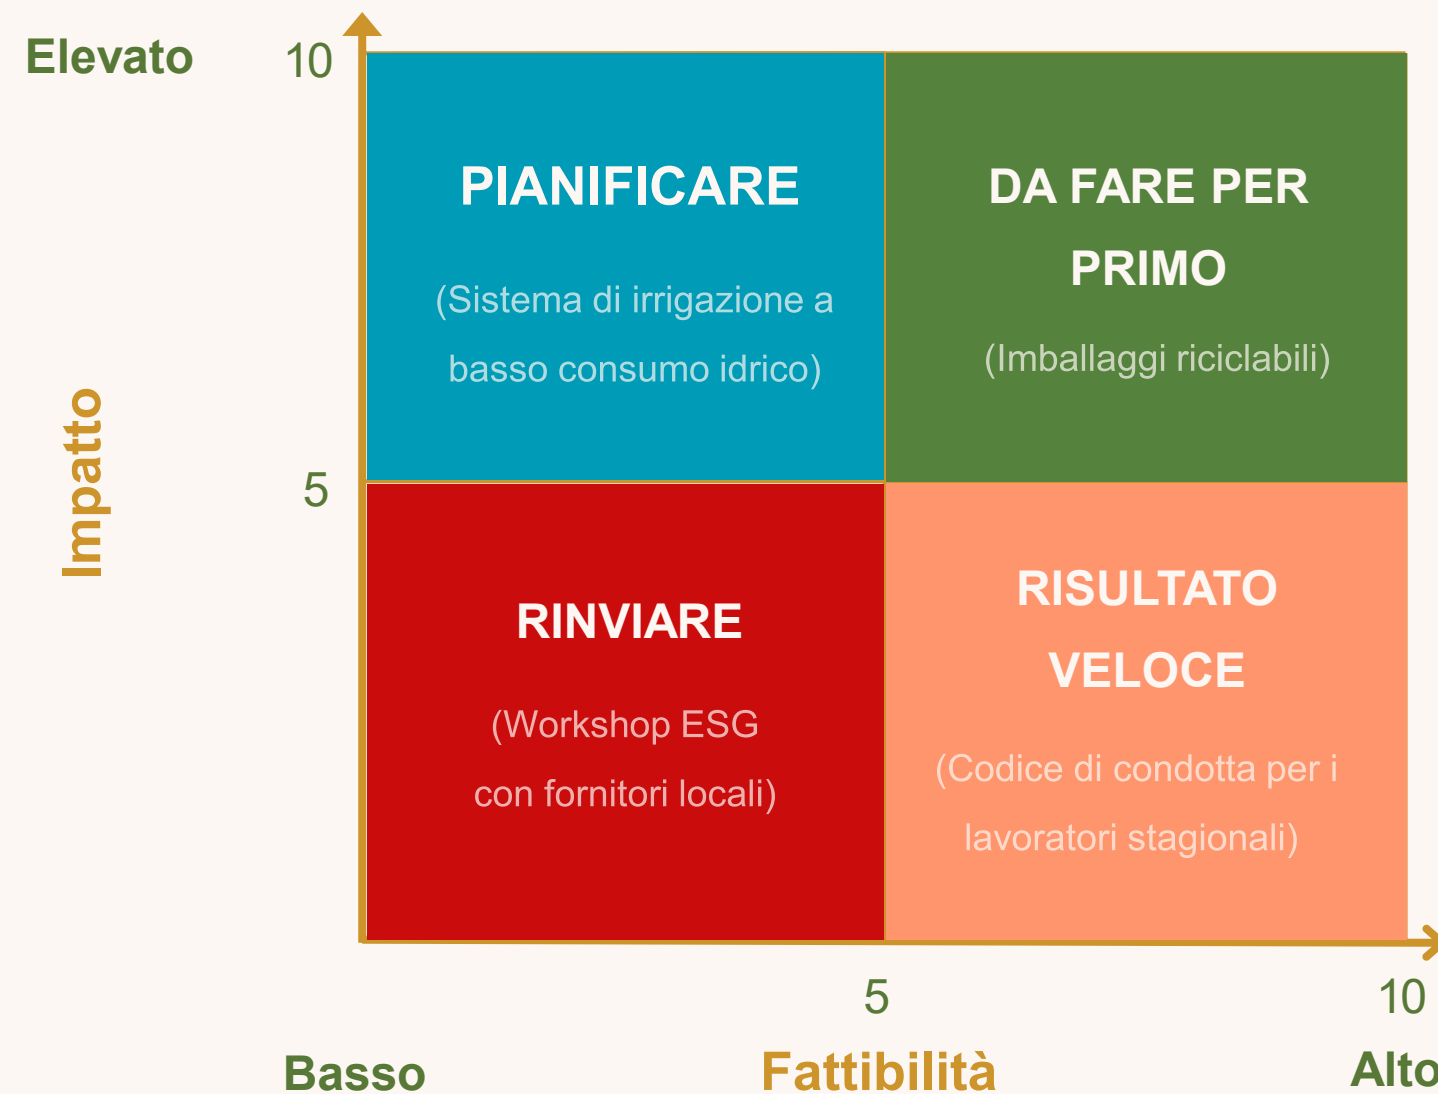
Elevato

10

Impatto

5

PIANIFICARE

(Sistema di irrigazione a basso consumo idrico)

DA FARE PER PRIMO

(Imballaggi riciclabili)

RINVIARE

(Workshop ESG con fornitori locali)

RISULTATO VELOCE

(Codice di condotta per i lavoratori stagionali)

5

10

Basso

Fattibilità

Alto